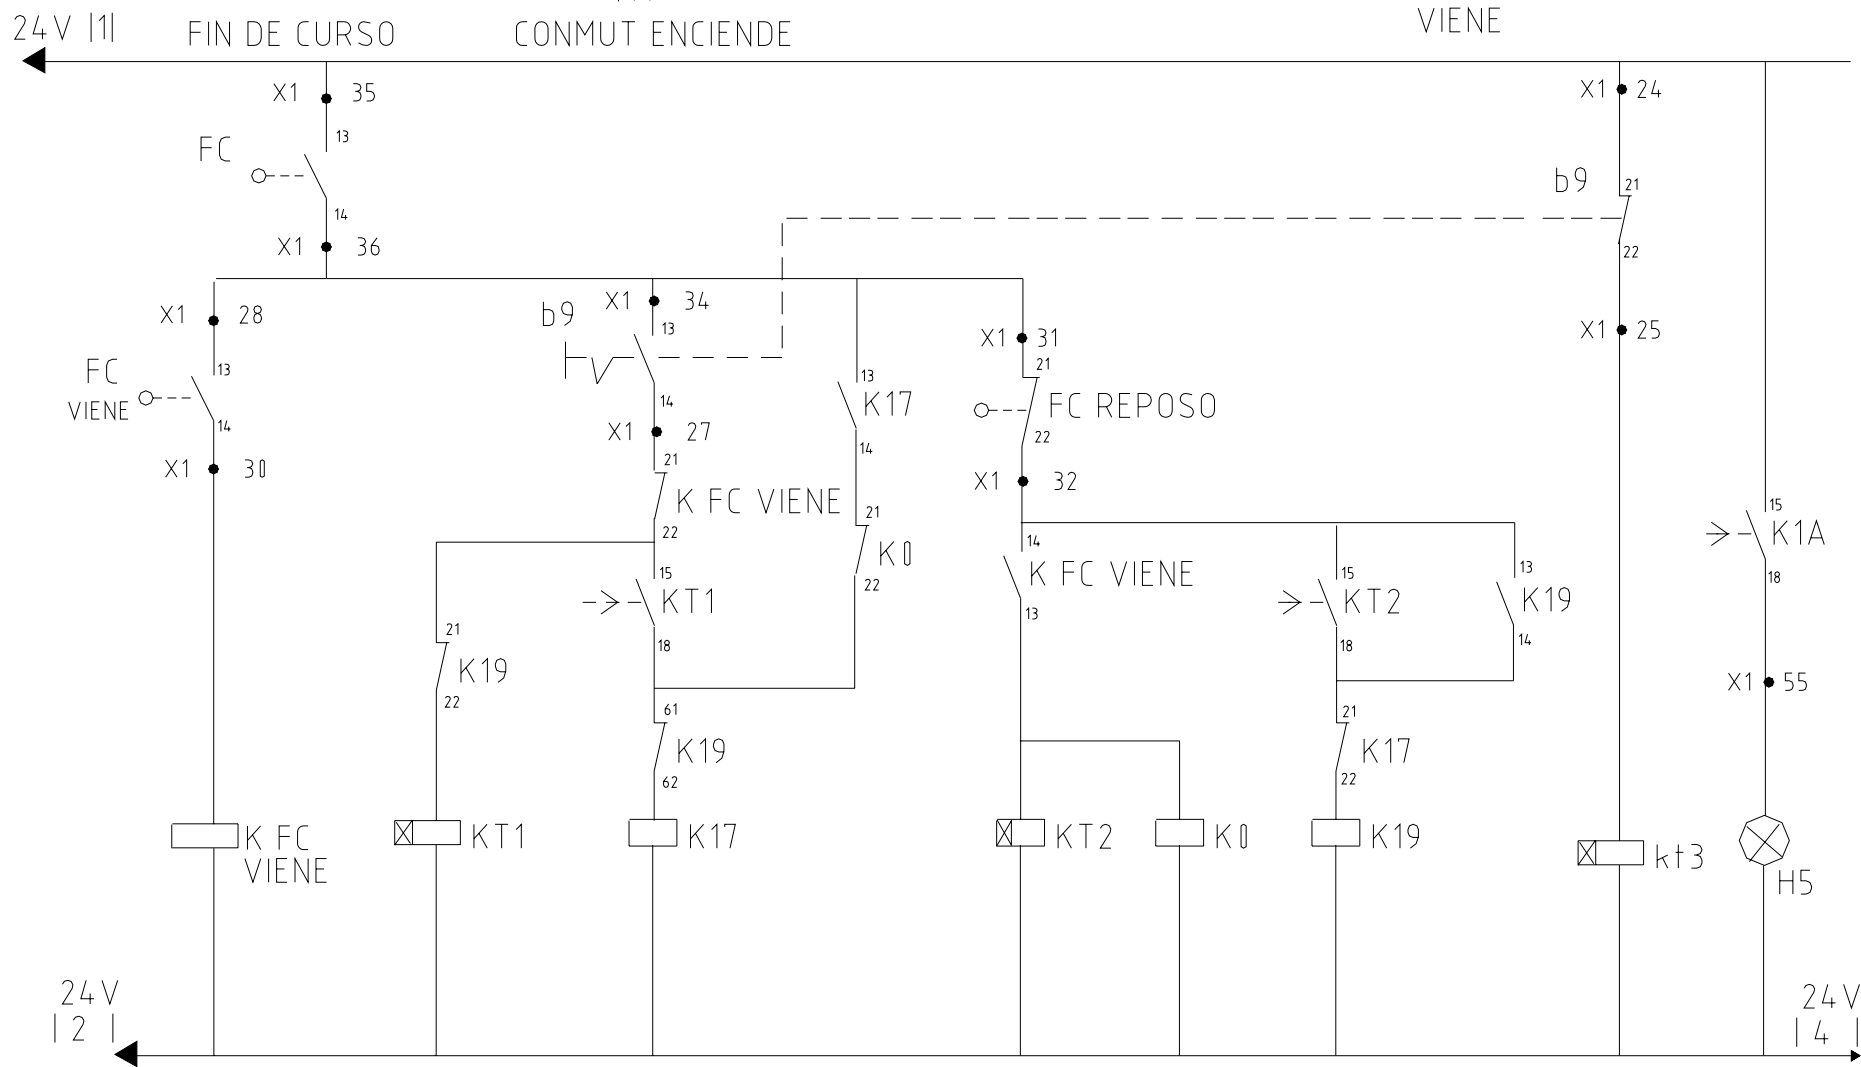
24V |1| FIN DE CURSO CONMUT ENCIENDE VIENE

X1 35
13
FC
14
X1 36

X1 28
13
FC VIENE
14
X1 30

K FC VIENE

b9
X1 34
13
14
X1 27
21
K FC VIENE
22
15
KT1
18
61
K19
62
K17

21
K19
22
KT1

13
K17
14
21
K0
22

X1 31
21
FC REPOSO
22
X1 32
14
K FC VIENE
13
KT2
K0

15
KT2
18
21
K17
22
K19

13
K19
14

X1 24
b9
21
22
X1 25
kt3

15
K1A
18
X1 55
H5

24V |2|

24V |4|